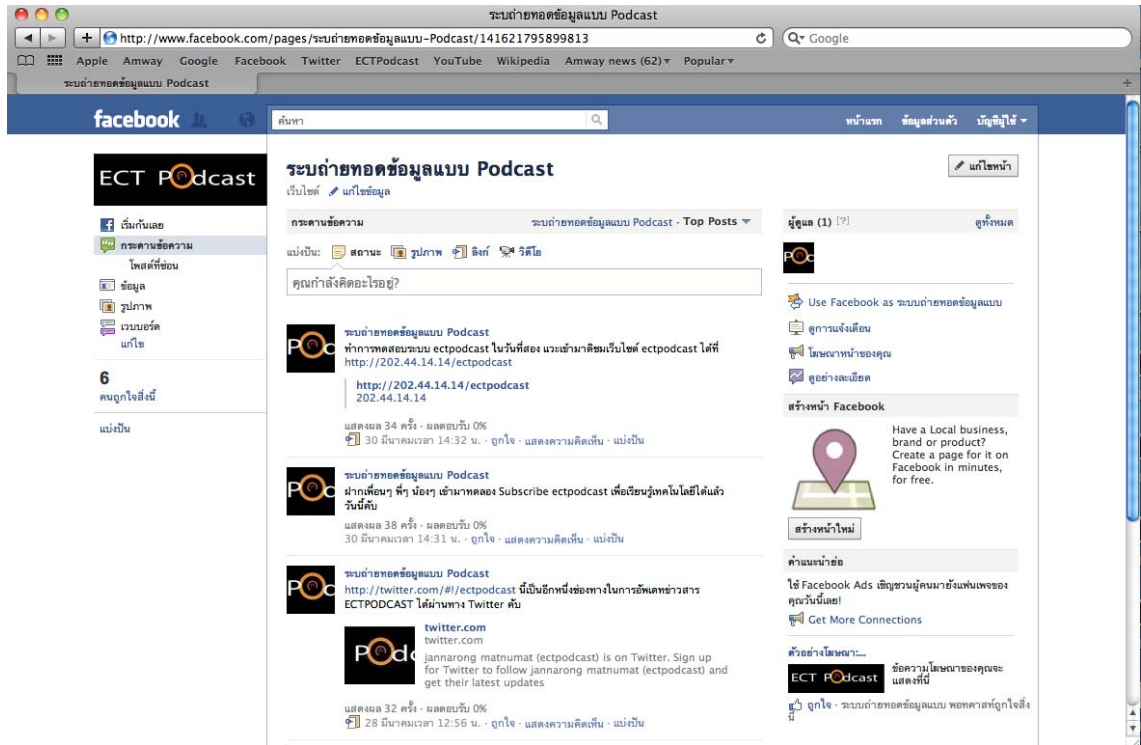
ระบถ่ายทอดข้อมูลแบบ Podcast

http://www.facebook.com/pages/ระบถ่ายทอดข้อมูลแบบ-Podcast/141621795899813

Google

Apple Amway Google Facebook Twitter ECTPodcast YouTube Wikipedia Amway news (62) Popular

ระบถ่ายทอดข้อมูลแบบ Podcast

facebook

ค้นหา

หน้าแรก ข้อมูลส่วนตัว บัญชีผู้ใช้

ECT P dcast

เริ่มกันเลย
กระดานข้อความ
โพสต์ที่ซ่อน
ข้อมูล
รูปภาพ
เวบบอร์ด
แก้ไข

6
คนถูกใจสิ่งนี้

แบ่งปัน

ระบถ่ายทอดข้อมูลแบบ Podcast
เว็บไซต์ แก้ไขข้อมูล

แก้ไขหน้า

กระดานข้อความ

ระบถ่ายทอดข้อมูลแบบ Podcast · Top Posts

แบ่งปัน: สถานะ รูปภาพ ลิงก์ วิดีโอ

คุณกำลังคิดอะไรอยู่?

ระบถ่ายทอดข้อมูลแบบ Podcast
ทำการทดสอบระบบ ectpodcast ในวันที่สอง แวะเข้ามาติชมเว็บไซต์ ectpodcast ได้ที่ http://202.44.14.14/ectpodcast

http://202.44.14.14/ectpodcast
202.44.14.14

แสดงผล 34 ครั้ง · ผลตอบรับ 0%
30 มีนาคมเวลา 14:32 น. · ถูกใจ · แสดงความคิดเห็น · แบ่งปัน

ระบถ่ายทอดข้อมูลแบบ Podcast
ฝากเพื่อนๆ พี่ๆ น้องๆ เข้ามาทดลอง Subscribe ectpodcast เพื่อเรียนรู้เทคโนโลยีได้แล้ววันนี้คับ

แสดงผล 38 ครั้ง · ผลตอบรับ 0%
30 มีนาคมเวลา 14:31 น. · ถูกใจ · แสดงความคิดเห็น · แบ่งปัน

ระบถ่ายทอดข้อมูลแบบ Podcast
http://twitter.com/#!/ectpodcast นี้เป็นอีกหนึ่งช่องทางในการอัพเดทข่าวสาร ECTPODCAST ได้ผ่านทาง Twitter คับ

twitter.com
twitter.com
jannarong matnumat (ectpodcast) is on Twitter. Sign up for Twitter to follow jannarong matnumat (ectpodcast) and get their latest updates

แสดงผล 32 ครั้ง · ผลตอบรับ 0%
28 มีนาคมเวลา 12:56 น. · ถูกใจ · แสดงความคิดเห็น · แบ่งปัน

ผู้ดูแล (1) [?]
ดูทั้งหมด

Use Facebook as ระบถ่ายทอดข้อมูลแบบ
ดูการแจ้งเตือน
โฆษณาหน้าของคุณ
ดูอย่างละเอียด

สร้างหน้า Facebook

Have a Local business, brand or product? Create a page for it on Facebook in minutes, for free.

สร้างหน้าใหม่

คำแนะนำย่อ
ใช้ Facebook Ads เชิญชวนผู้คนมายังแฟนเพจของคุณวันนี้เลย!
Get More Connections

ตัวอย่างโฆษณา...
ECT P dcast
ข้อความโฆษณาของคุณจะแสดงที่นี่

ถูกใจ · ระบถ่ายทอดข้อมูลแบบ พอทคาสท์ถูกใจสิ่งนี้